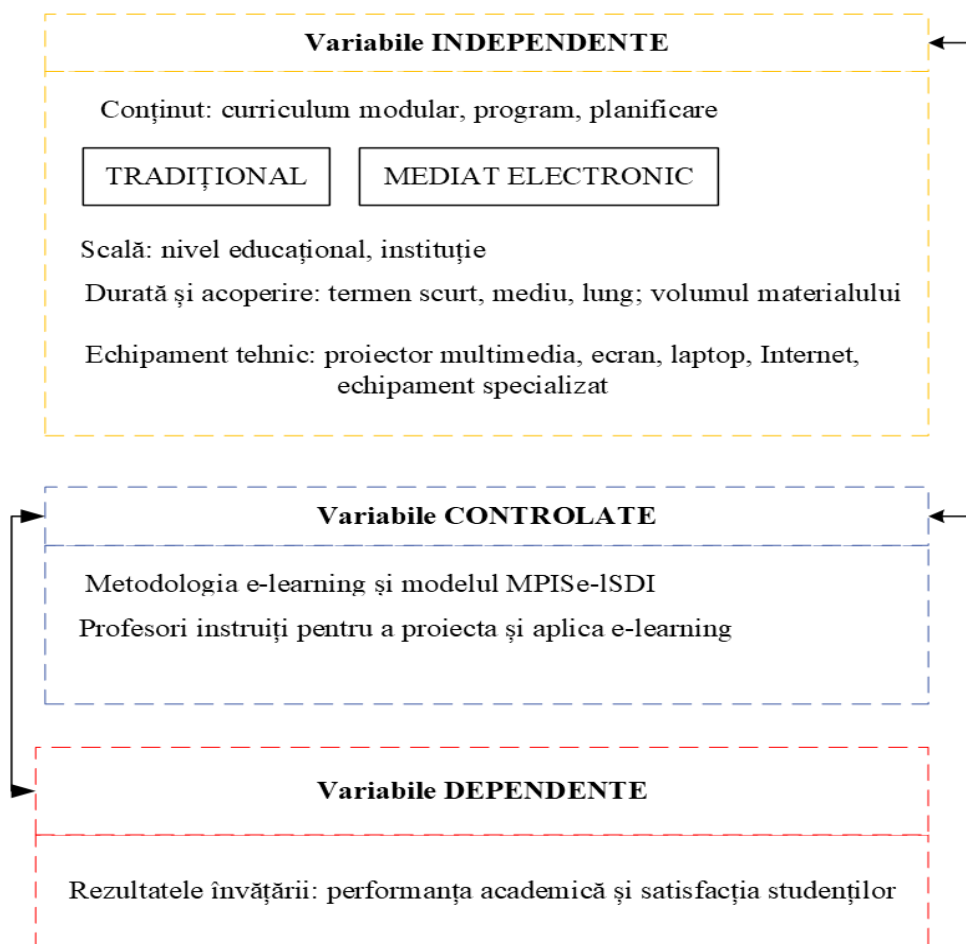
Variabile INDEPENDENTE

Conținut: curriculum modular, program, planificare

TRADIȚIONAL

MEDIAT ELECTRONIC

Scală: nivel educațional, instituție

Durată şi acoperire: termen scurt, mediu, lung; volumul materialului

Echipament tehnic: proiector multimedia, ecran, laptop, Internet, echipament specializat

Variabile CONTROLATE

Metodologia e-learning şi modelul MPISe-lSDI

Profesori instruiți pentru a proiecta şi aplica e-learning

Variabile DEPENDENTE

Rezultatele învățării: performanța academică şi satisfacția studenților